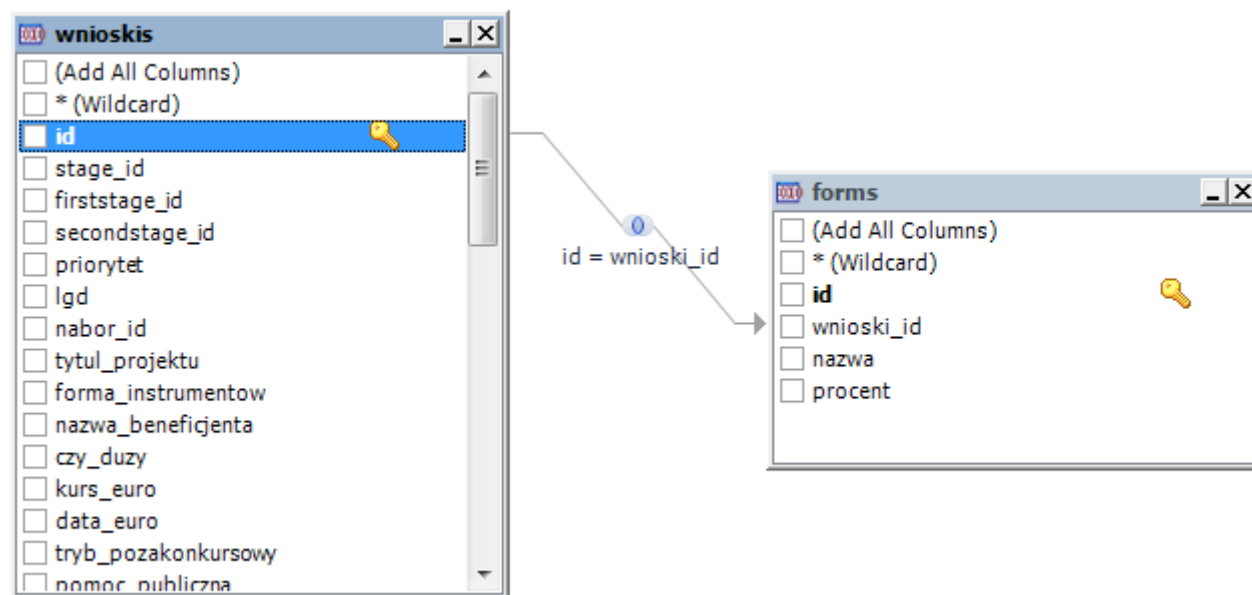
wnioskis

(Add All Columns)
* (Wildcard)
id
stage_id
firststage_id
secondstage_id
priorytet
lgd
nabor_id
tytul_projektu
forma_instrumentow
nazwa_beneficjenta
czy_duzy
kurs_euro
data_euro
tryb_pozakonkursowy
pomoc_publiczna

0
id = wnioski_id

forms

(Add All Columns)
* (Wildcard)
id
wnioski_id
nazwa
procent